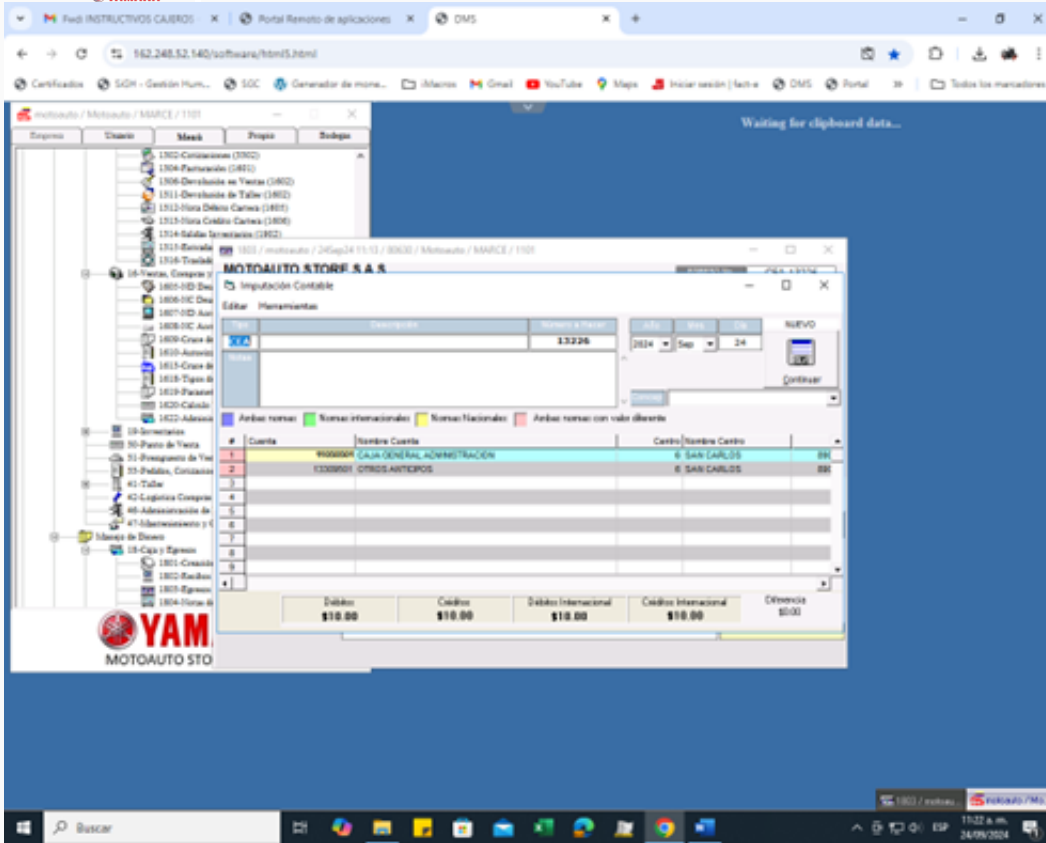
M Fwd: INSTRUCTIVOS CAJEROS × Portal Remoto de aplicaciones × DMS × +

162.248.52.140/software/html5.html

Certificados SGH - Gestión Hum... SGC Generador de mone... Macros Gmail YouTube Maps Iniciar sesión | fact-e DMS Portal » Todos los marcadores

motoauto / Motoauto / MARCE / 1101

Empresa Usuario Menú Propio Bodegas

1302-Cotizaciones (3302)
1304-Facturación (1601)
1306-Devolución en Ventas (1602)
1311-Devolución de Taller (1602)
1312-Nota Débito Cartera (1605)
1313-Nota Crédito Cartera (1606)
1314-Salidas Inventario (1952)
1315-Entrada
1316-Traslad
16-Ventas, Compras y
1601-NID Des
1606-NC Des
1607-NID Aut
1608-NC Aut
1609-Cruce de
1610-Anticip
1615-Cruce de
1618-Tipos d
1619-Paramet
1620-Cálculo
1622-Adminis
19-Inventarios
50-Punto de Venta
51-Presupuesto de Ve
55-Pedidos, Cotizacion
61-Taller
62-Logística Compras
66-Administración de
67-Mantenimiento y C
Manejo de Dinero
18-Caja y Egresos
1801-Creació
1802-Recibos
1803-Egreso
1804-Notas d

YAM
MOTOAUTO STO

Waiting for clipboard data...

1803 / motoauto / 24Sep24 11:13 / 00630 / Motoauto / MARCE / 1101

MOTOAUTO STORE S.A.S

Imputación Contable

Editar Herramientas

Tipo Descripción Número a Hacer Año Mes Día NUEVO
CEA 13226 2024 Sep 24
Notas Continuar
Centro

Ambas normas Normas internacionales Normas Nacionales Ambas normas con valor diferente

| # | Cuenta | Nombre Cuenta | Centro | Nombre Centro |
|---|---|---|---|---|
| 1 | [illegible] | CAJA GENERAL ADMINISTRACION | 6 | SAN CARLOS |
| 2 | 13309501 | OTROS ANTICIPOS | 6 | SAN CARLOS |
| 3 | | | | |
| 4 | | | | |
| 5 | | | | |
| 6 | | | | |
| 7 | | | | |
| 8 | | | | |
| 9 | | | | |

| Débitos | Créditos | Débitos Internacional | Créditos Internacional | Diferencia |
|---|---|---|---|---|
| \$10.00 | \$10.00 | \$10.00 | \$10.00 | \$0.00 |

Buscar

1803 / motoau... motoauto / Mo...

ESP 11:22 a. m. 24/09/2024